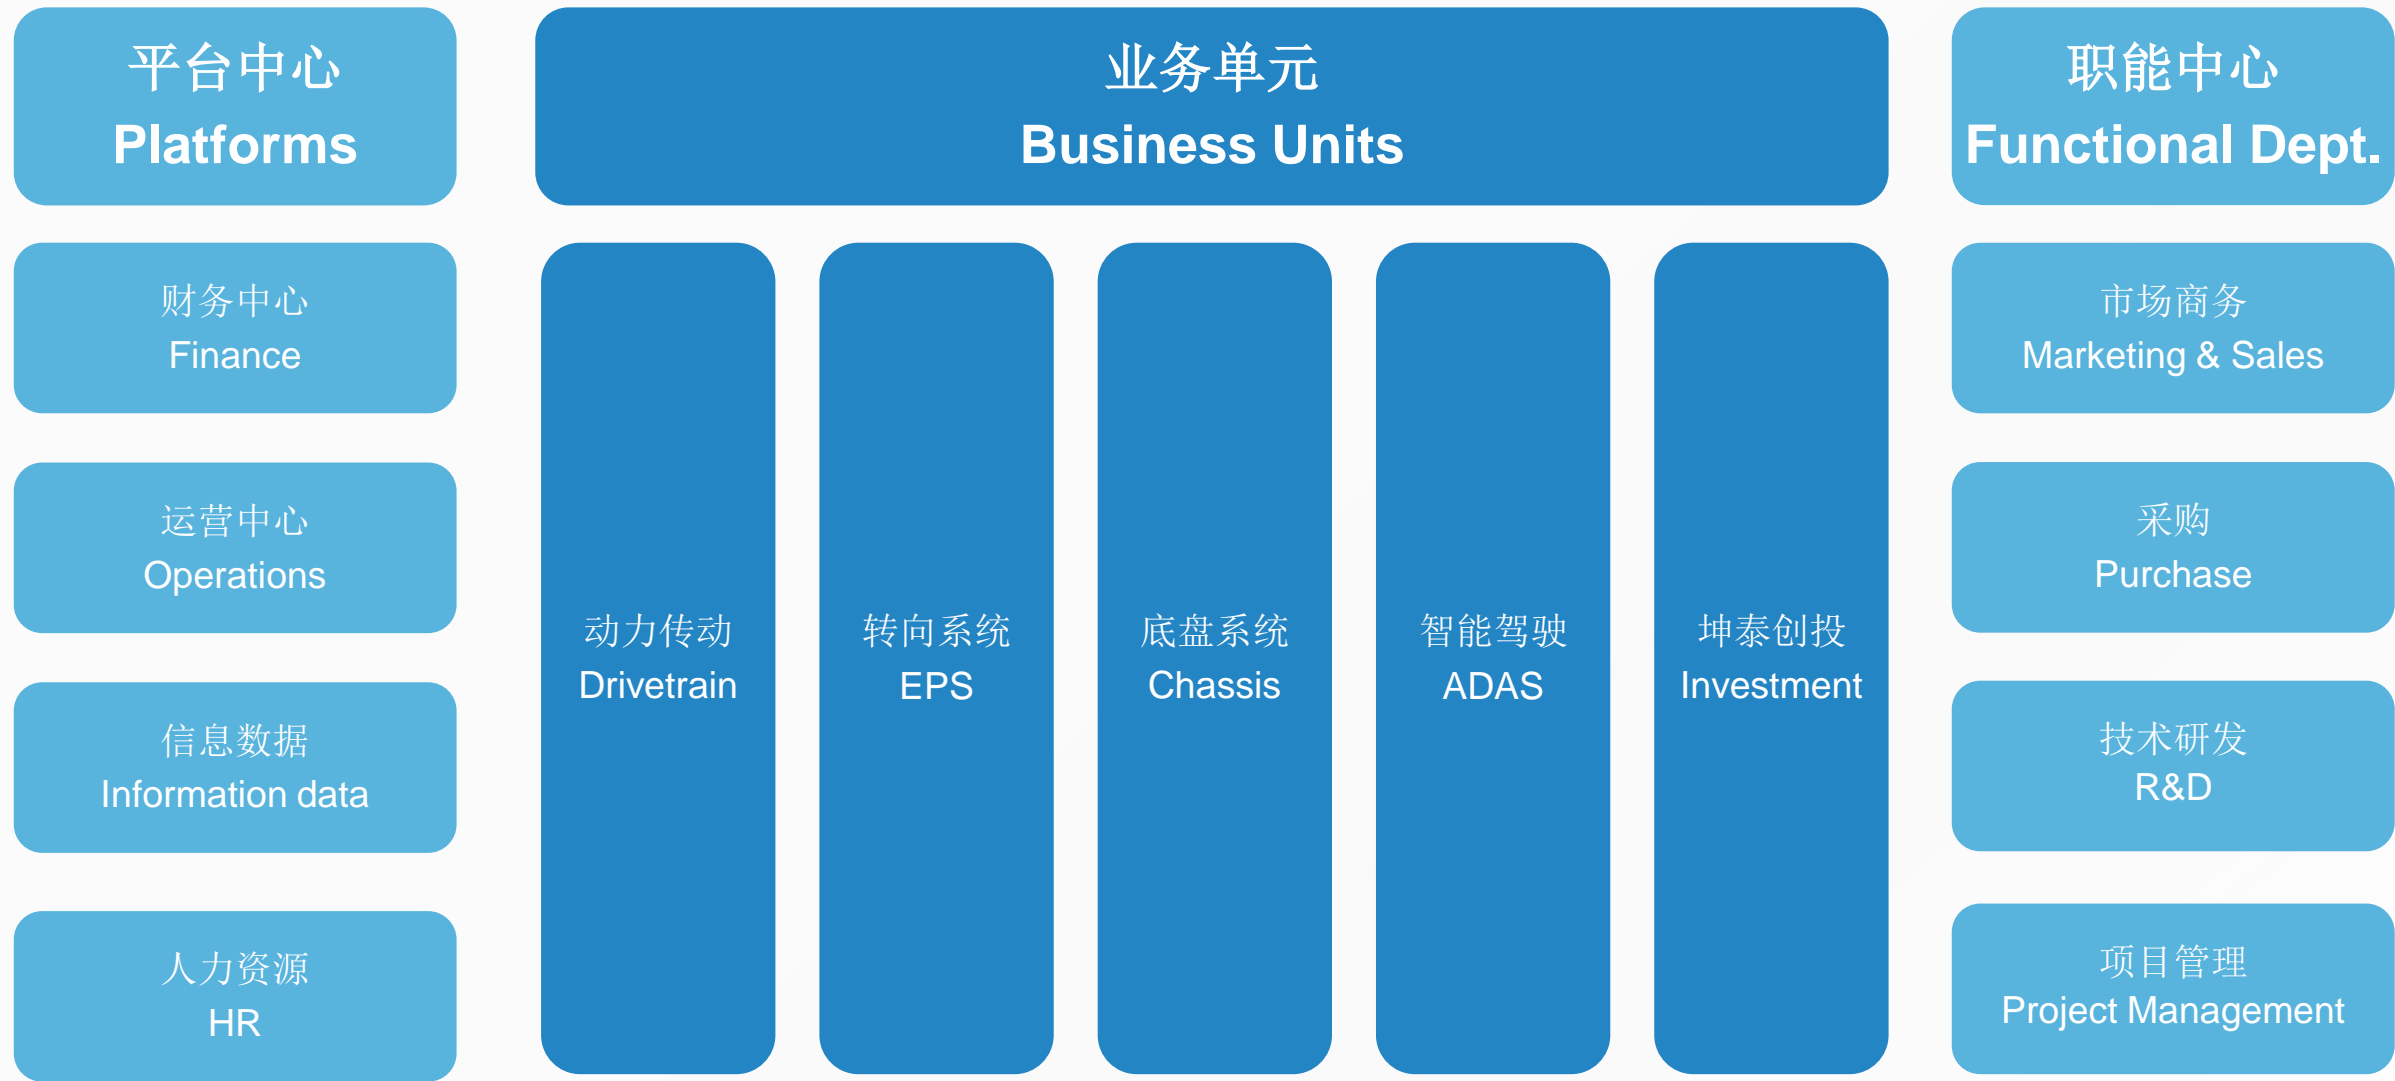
平台中心
Platforms

业务单元
Business Units

职能中心
Functional Dept.

财务中心
Finance

运营中心
Operations

信息数据
Information data

人力资源
HR

动力传动
Drivetrain

转向系统
EPS

底盘系统
Chassis

智能驾驶
ADAS

坤泰创投
Investment

市场商务
Marketing & Sales

采购
Purchase

技术研发
R&D

项目管理
Project Management